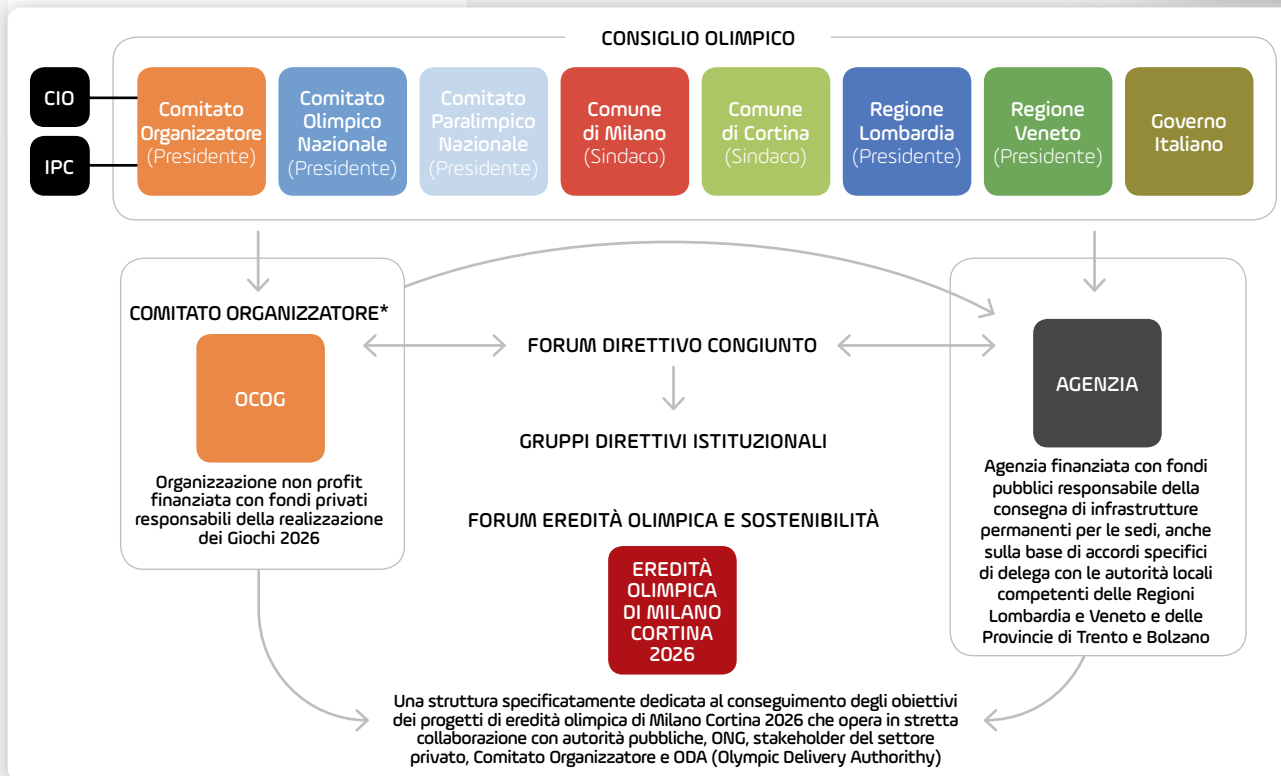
CONSIGLIO OLIMPICO

CIO

IPC

Comitato Organizzatore (Presidente)

Comitato Olimpico Nazionale (Presidente)

Comitato Paralimpico Nazionale (Presidente)

Comune di Milano (Sindaco)

Comune di Cortina (Sindaco)

Regione Lombardia (Presidente)

Regione Veneto (Presidente)

Governo Italiano

COMITATO ORGANIZZATORE*

OCOG

Organizzazione non profit finanziata con fondi privati responsabili della realizzazione dei Giochi 2026

FORUM DIRETTIVO CONGIUNTO

GRUPPI DIRETTIVI ISTITUZIONALI

FORUM EREDITÀ OLIMPICA E SOSTENIBILITÀ

EREDITÀ OLIMPICA DI MILANO CORTINA 2026

AGENZIA

Agenzia finanziata con fondi pubblici responsabile della consegna di infrastrutture permanenti per le sedi, anche sulla base di accordi specifici di delega con le autorità locali competenti delle Regioni Lombardia e Veneto e delle Provincie di Trento e Bolzano

Una struttura specificatamente dedicata al conseguimento degli obiettivi dei progetti di eredità olimpica di Milano Cortina 2026 che opera in stretta collaborazione con autorità pubbliche, ONG, stakeholder del settore privato, Comitato Organizzatore e ODA (Olympic Delivery Authorithy)